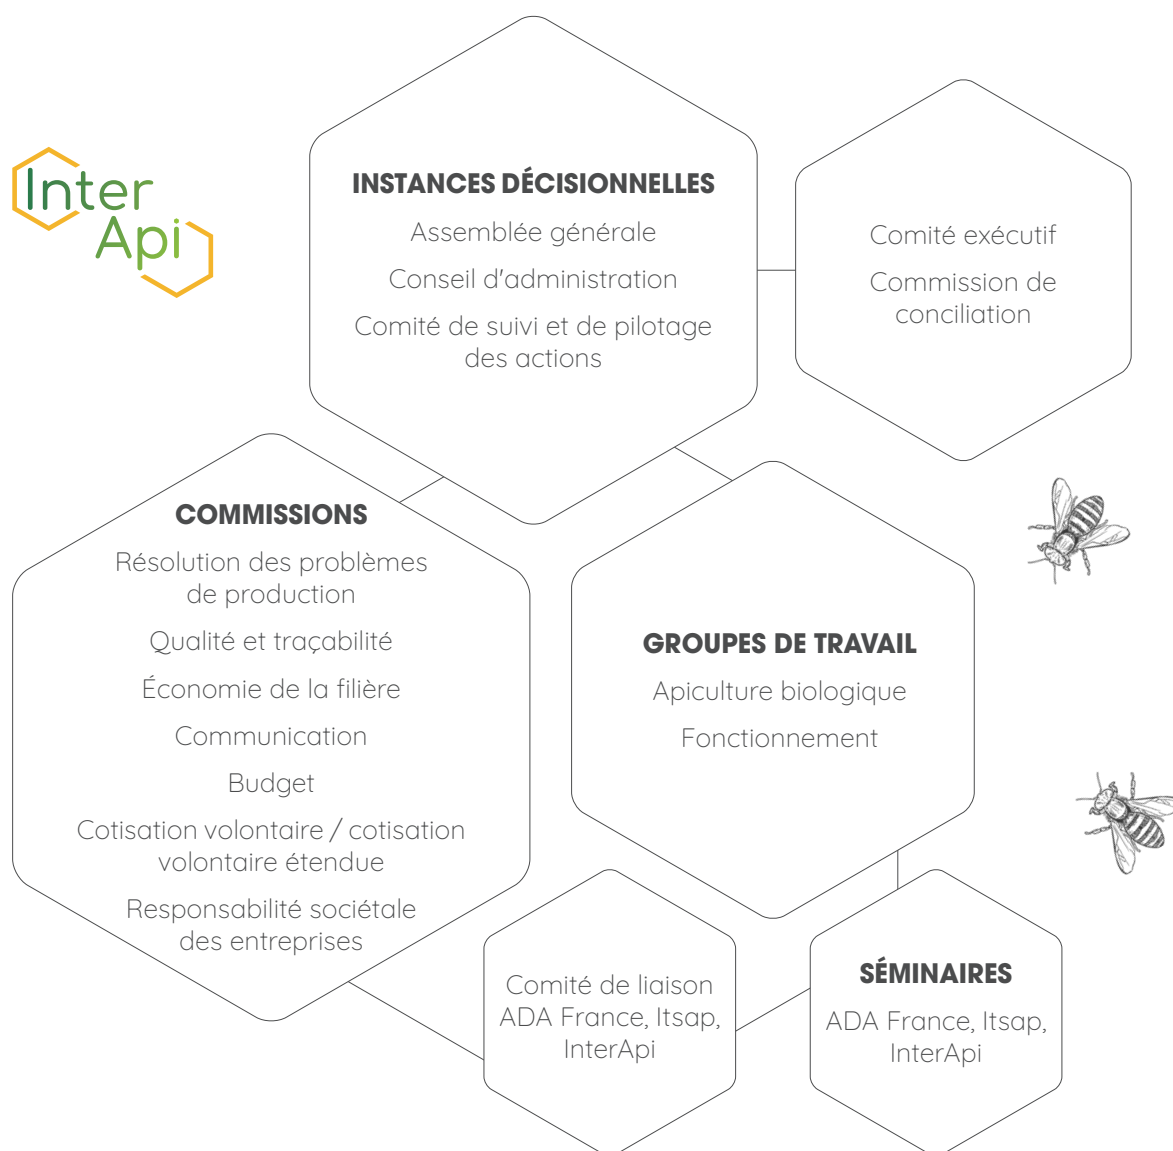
Inter Api

INSTANCES DÉCISIONNELLES

Assemblée générale

Conseil d'administration

Comité de suivi et de pilotage des actions

Comité exécutif

Commission de conciliation

COMMISSIONS

Résolution des problèmes de production

Qualité et traçabilité

Économie de la filière

Communication

Budget

Cotisation volontaire / cotisation volontaire étendue

Responsabilité sociétale des entreprises

GROUPES DE TRAVAIL

Apiculture biologique

Fonctionnement

Comité de liaison ADA France, Itsap, InterApi

SÉMINAIRES

ADA France, Itsap, InterApi